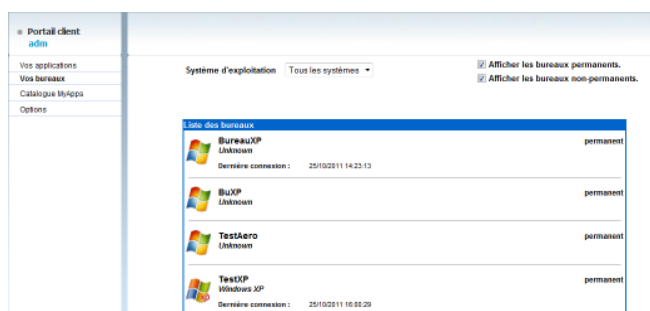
Portail client
adm

Vos applications
Vos bureaux
Catalogue MyAppa
Options

Système d'exploitation Tous les systèmes

Afficher les bureaux permanents.
Afficher les bureaux non-permanents.

Liste des bureaux

BureauXP
Unknown
Dernière connexion : 25/10/2011 14:23:13
permanent

BuXP
Unknown
permanent

TestAero
Unknown
permanent

TestXP
Windows XP
Dernière connexion : 25/10/2011 16:00:29
permanent